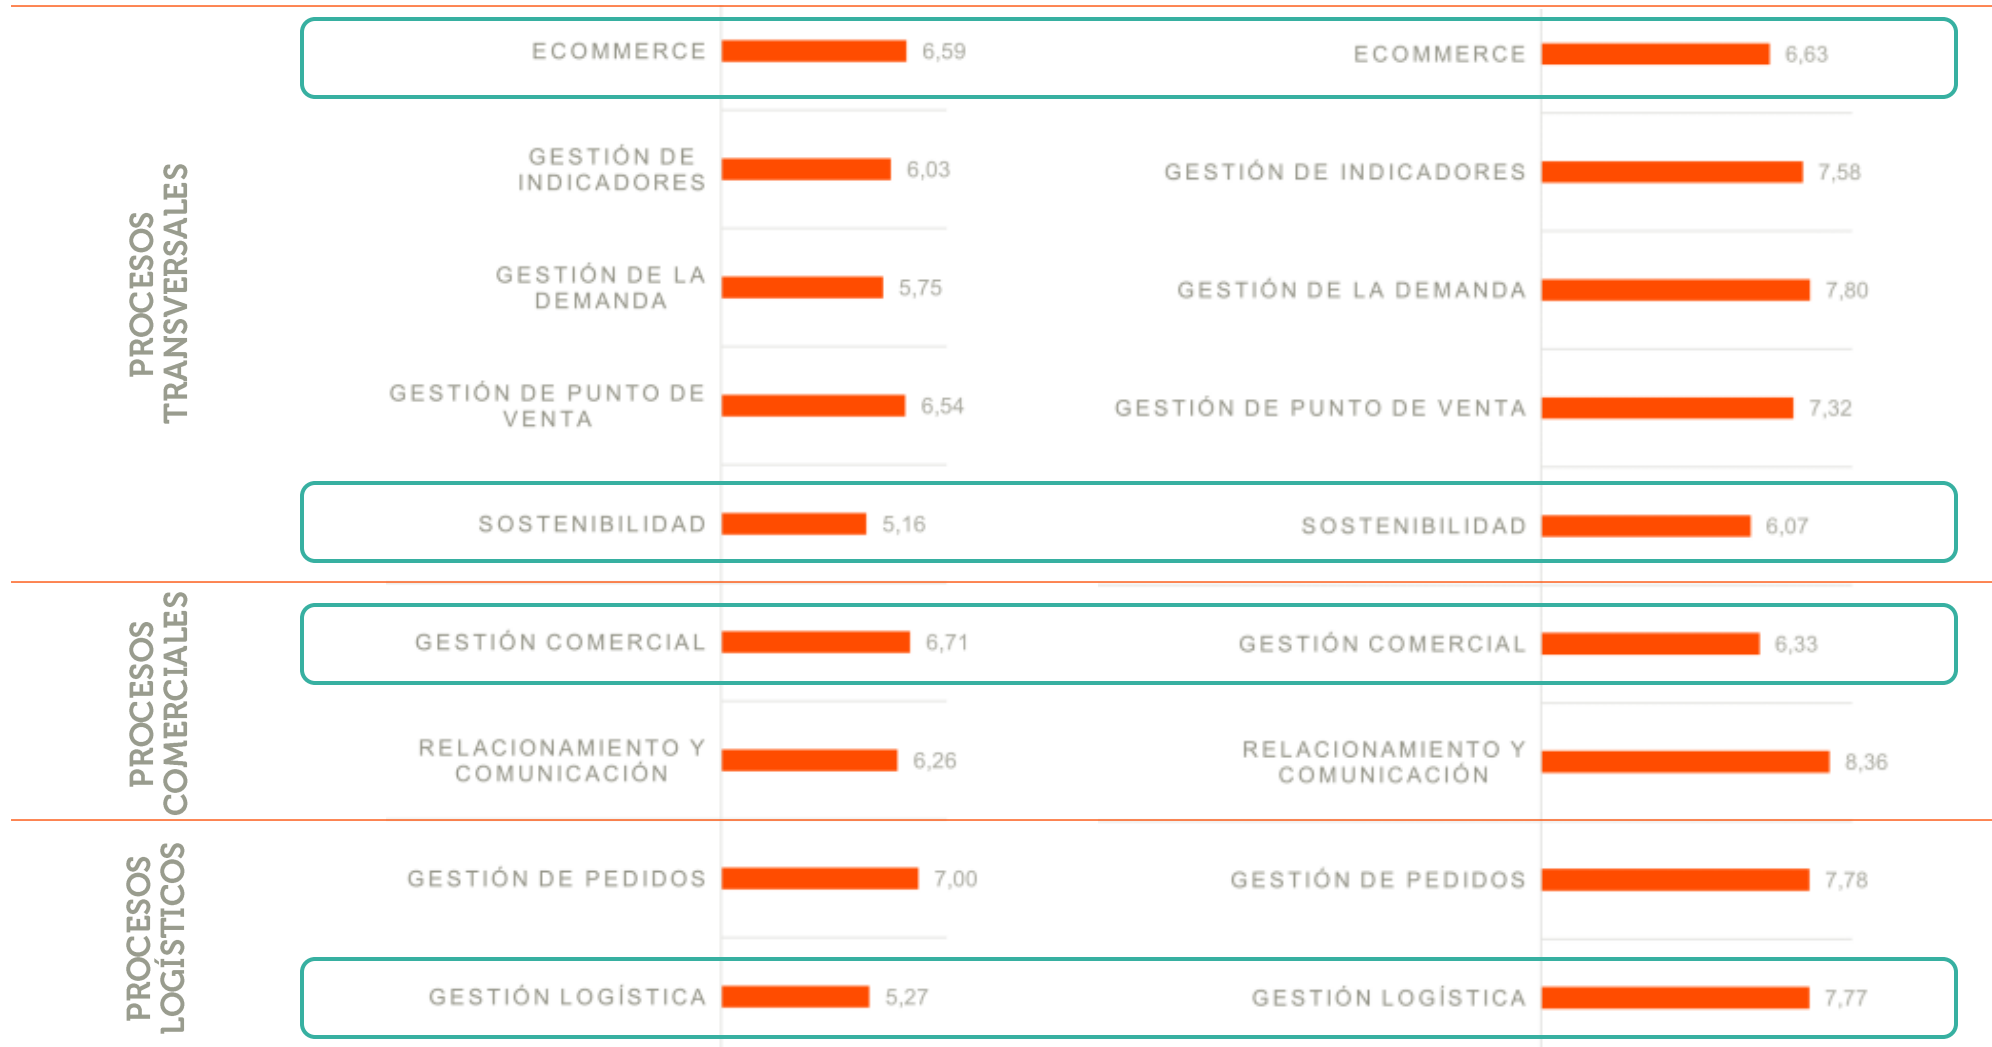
PROCESOS TRANSVERSALES

ECOMMERCE 6,59
GESTIÓN DE INDICADORES 6,03
GESTIÓN DE LA DEMANDA 5,75
GESTIÓN DE PUNTO DE VENTA 6,54
SOSTENIBILIDAD 5,16

ECOMMERCE 6,63
GESTIÓN DE INDICADORES 7,58
GESTIÓN DE LA DEMANDA 7,80
GESTIÓN DE PUNTO DE VENTA 7,32
SOSTENIBILIDAD 6,07

PROCESOS COMERCIALES

GESTIÓN COMERCIAL 6,71
RELACIONAMIENTO Y COMUNICACIÓN 6,26

GESTIÓN COMERCIAL 6,33
RELACIONAMIENTO Y COMUNICACIÓN 8,36

PROCESOS LOGÍSTICOS

GESTIÓN DE PEDIDOS 7,00
GESTIÓN LOGÍSTICA 5,27

GESTIÓN DE PEDIDOS 7,78
GESTIÓN LOGÍSTICA 7,77